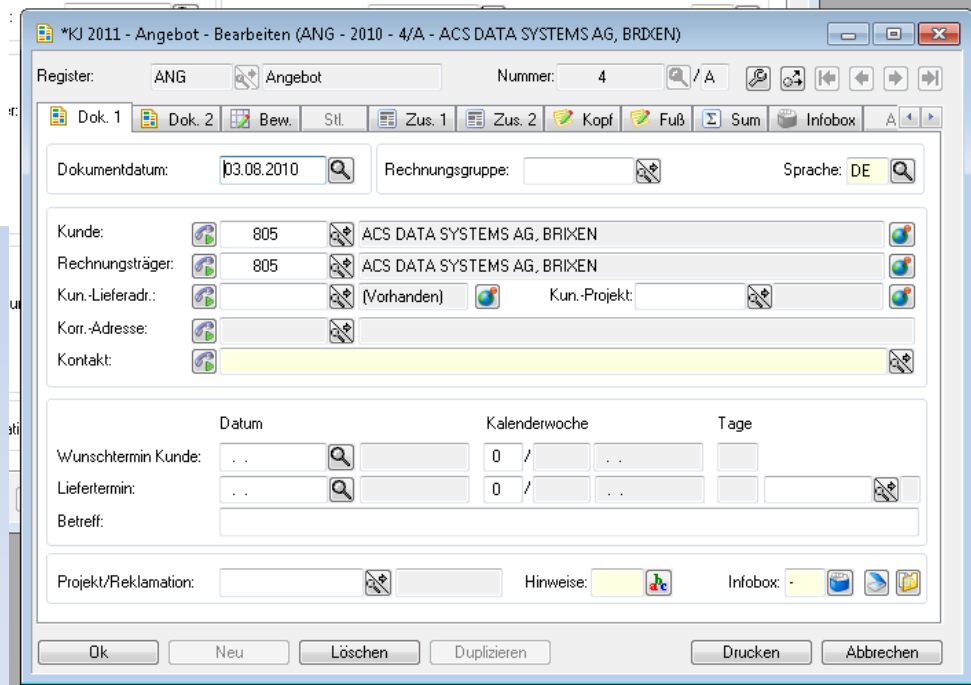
*KJ 2011 - Angebot - Bearbeiten (ANG - 2010 - 4/A - ACS DATA SYSTEMS AG, BRIXEN)

Register: ANG Angebot Nummer: 4 / A

Dok. 1 | Dok. 2 | Bew. | Stl. | Zus. 1 | Zus. 2 | Kopf | Fuß | Sum | Infobox | A

Dokumentdatum: 03.08.2010 Rechnungsgruppe: Sprache: DE

Kunde: 805 ACS DATA SYSTEMS AG, BRIXEN
Rechnungsträger: 805 ACS DATA SYSTEMS AG, BRIXEN
Kun.-Lieferadr.: (Vorhanden) Kun.-Projekt:
Korr.-Adresse:
Kontakt:

Datum Kalenderwoche Tage
Wunschtermin Kunde: . . 0 / . .
Liefertermin: . . 0 / . .
Betreff:

Projekt/Reklamation: Hinweise: Infobox: -

Ok | Neu | Löschen | Duplizieren | Drucken | Abbrechen